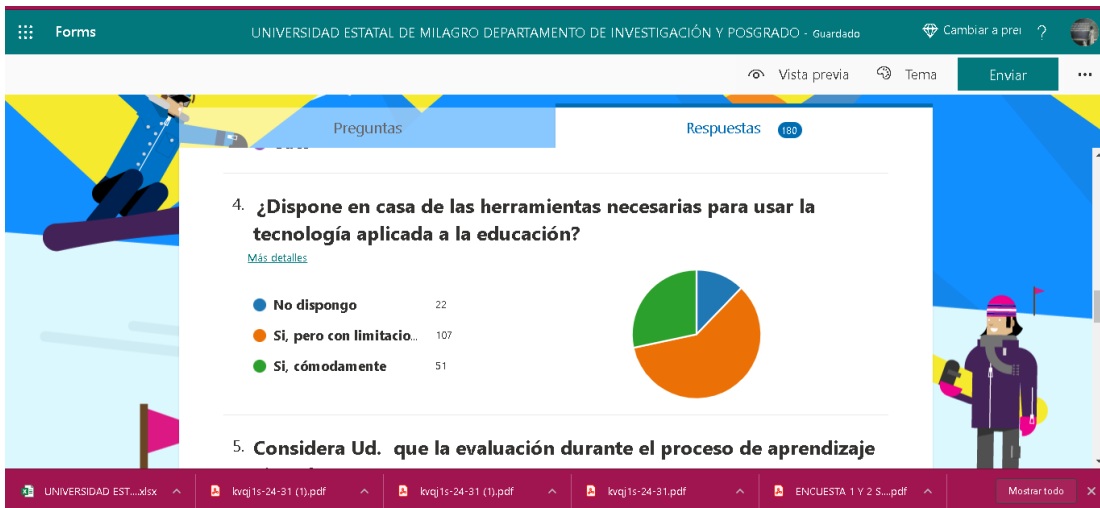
Forms
UNIVERSIDAD ESTATAL DE MILAGRO DEPARTAMENTO DE INVESTIGACIÓN Y POSGRADO - Guardado
Cambiar a prei ?

Vista previa
Tema
Enviar
...

Preguntas
Respuestas 180

4. ¿Dispone en casa de las herramientas necesarias para usar la tecnología aplicada a la educación?
Más detalles

| | |
|---|---|
| No dispongo | 22 |
| Si, pero con limitacio... | 107 |
| Si, cómodamente | 51 |

5. Considera Ud. que la evaluación durante el proceso de aprendizaje

UNIVERSIDAD EST....xlsx
kvqj1s-24-31 (1).pdf
kvqj1s-24-31 (1).pdf
kvqj1s-24-31.pdf
ENCUESTA 1 Y 2 S....pdf
Mostrar todo